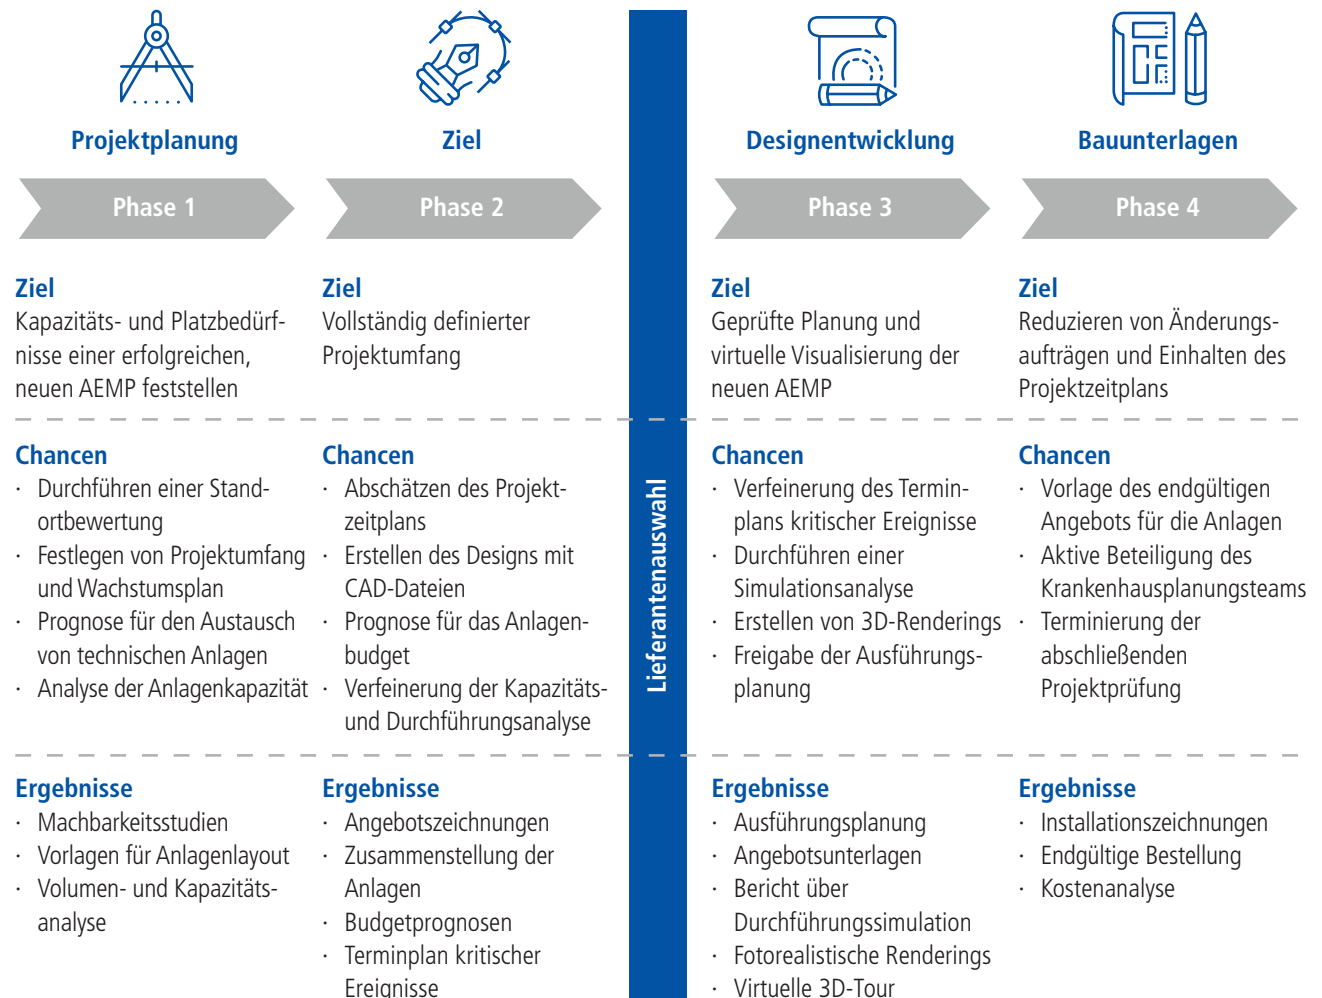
Projektplanung

Phase 1

Ziel
Kapazitäts- und Platzbedürfnisse einer erfolgreichen, neuen AEMP feststellen

Chancen
· Durchführen einer Standortbewertung
· Festlegen von Projektumfang und Wachstumsplan
· Prognose für den Austausch von technischen Anlagen
· Analyse der Anlagenkapazität

Ergebnisse
· Machbarkeitsstudien
· Vorlagen für Anlagenlayout
· Volumen- und Kapazitätsanalyse

Ziel

Phase 2

Ziel
Vollständig definierter Projektumfang

Chancen
· Abschätzen des Projektzeitplans
· Erstellen des Designs mit CAD-Dateien
· Prognose für das Anlagenbudget
· Verfeinerung der Kapazitäts- und Durchführungsanalyse

Ergebnisse
· Angebotszeichnungen
· Zusammenstellung der Anlagen
· Budgetprognosen
· Terminplan kritischer Ereignisse

Lieferantenauswahl

Designentwicklung

Phase 3

Ziel
Geprüfte Planung und virtuelle Visualisierung der neuen AEMP

Chancen
· Verfeinerung des Terminplans kritischer Ereignisse
· Durchführen einer Simulationsanalyse
· Erstellen von 3D-Renderings
· Freigabe der Ausführungsplanung

Ergebnisse
· Ausführungsplanung
· Angebotsunterlagen
· Bericht über Durchführungssimulation
· Fotorealistische Renderings
· Virtuelle 3D-Tour

Bauunterlagen

Phase 4

Ziel
Reduzieren von Änderungsaufträgen und Einhalten des Projektzeitplans

Chancen
· Vorlage des endgültigen Angebots für die Anlagen
· Aktive Beteiligung des Krankenhausplanungsteams
· Terminierung der abschließenden Projektprüfung

Ergebnisse
· Installationszeichnungen
· Endgültige Bestellung
· Kostenanalyse